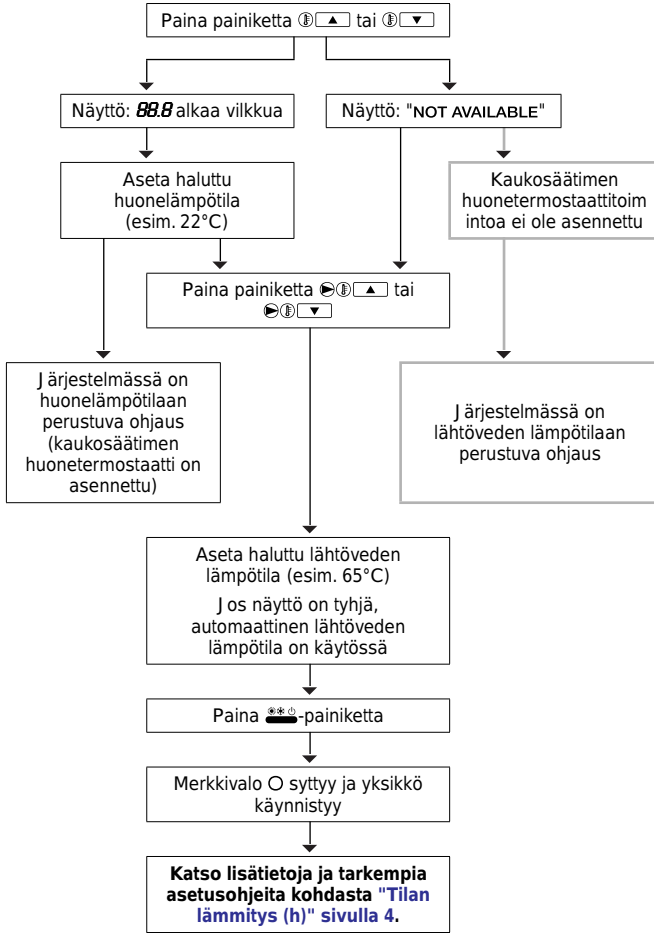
Paina painiketta ▲ tai ▼

Näyttö: 88.8 alkaa vilkkua

Näyttö: "NOT AVAILABLE"

Aseta haluttu huonelämpötila (esim. 22°C)

Kaukosäätimen huonetermostaattitoimintoa ei ole asennettu

Paina painiketta ▲ tai ▼

Järjestelmässä on huonelämpötilaan perustuva ohjaus (kaukosäätimen huonetermostaatti on asennettu)

Järjestelmässä on lähtöveden lämpötilaan perustuva ohjaus

Aseta haluttu lähtöveden lämpötila (esim. 65°C)

Jos näyttö on tyhjä, automaattinen lähtöveden lämpötila on käytössä

Paina -painiketta

Merkkivalo O syttyy ja yksikkö käynnistyy

**Katso lisätietoja ja tarkempia asetusohjeita kohdasta "Tilan lämmitys (h)" sivulla 4.**